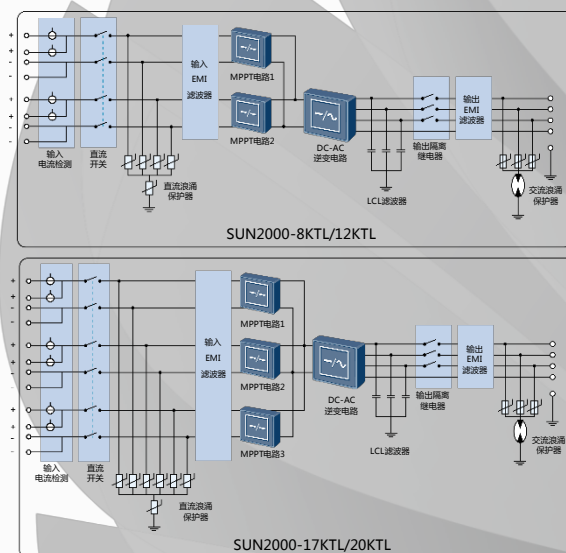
+
-
+
-
+
-
+
-
输入电流检测
直流开关
直流浪涌保护器
输入EMI滤波器
MPPT电路1
MPPT电路2
DC-AC逆变电路
LCL滤波器
输出隔离继电器
输出EMI滤波器
交流浪涌保护器
SUN2000-8KTL/12KTL

+
-
+
-
+
-
+
-
+
-
+
-
输入电流检测
直流开关
直流浪涌保护器
输入EMI滤波器
MPPT电路1
MPPT电路2
MPPT电路3
DC-AC逆变电路
LCL滤波器
输出隔离继电器
输出EMI滤波器
交流浪涌保护器
SUN2000-17KTL/20KTL